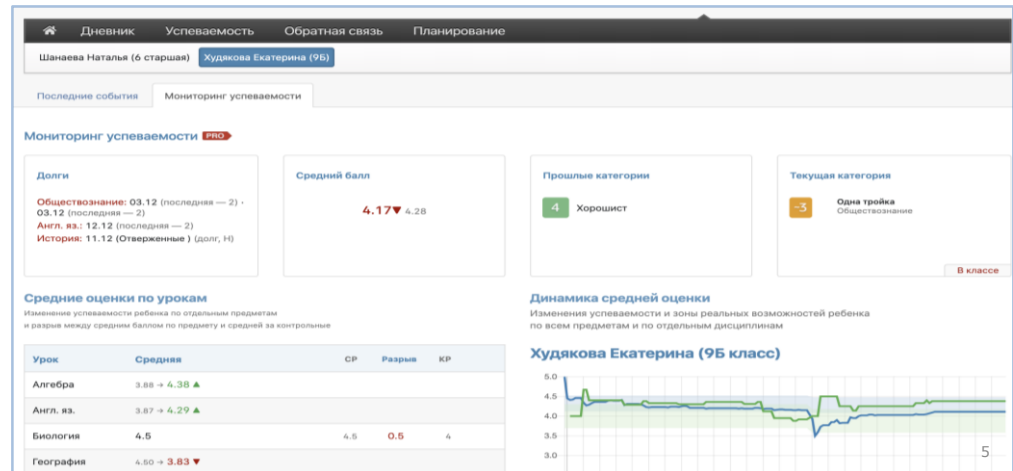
Дневник Успеваемость Обратная связь Планирование

Шанаева Наталья (6 старшая) Худякова Екатерина (9Б)

Последние события Мониторинг успеваемости

Мониторинг успеваемости PRO

Долги

Обществознание: 03.12 (последняя — 2) · 03.12 (последняя — 2)
Англ. яз.: 12.12 (последняя — 2)
История: 11.12 (Отверженные ) (долг, Н)

Средний балл

4.17▼ 4.28

Прошлые категории

4 Хорошист

Текущая категория

-3 Одна тройка
Обществознание

В классе

Средние оценки по урокам

Изменение успеваемости ребенка по отдельным предметам и разрыв между средним баллом по предмету и средней за контрольные

| Урок | Средняя | СР | Разрыв | КР |
|---|---|---|---|---|
| Алгебра | 3.88 → 4.38 ▲ | | | |
| Англ. яз. | 3.87 → 4.29 ▲ | | | |
| Биология | 4.5 | 4.5 | 0.5 | 4 |
| География | 4.50 → 3.83 ▼ | | | |

Динамика средней оценки

Изменения успеваемости и зоны реальных возможностей ребенка по всем предметам и по отдельным дисциплинам

Худякова Екатерина (9Б класс)

5.0
4.5
4.0
3.5
3.0

5